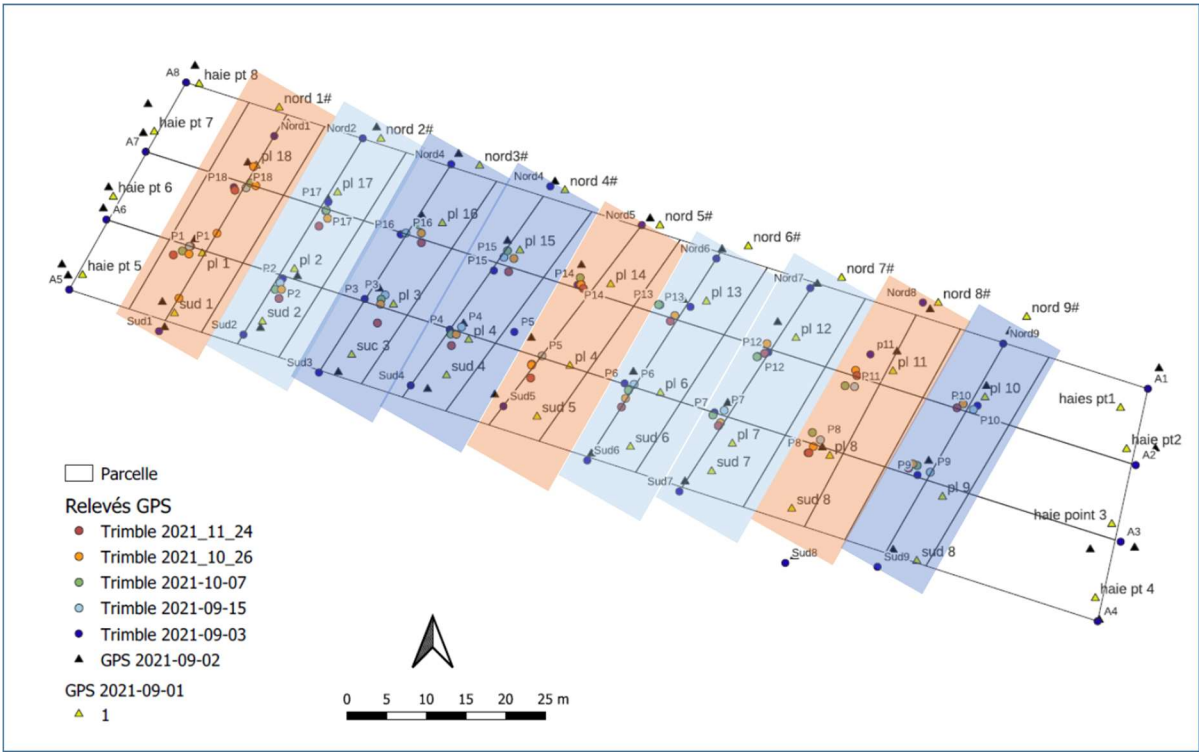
A8 haie pt 8
nord 1#
Nord1
Nord2
nord 2#
A7 haie pt 7
pl 18
P18
P18
Nord4
nord3#
Nord4
nord 4#
haie pt 6
A6
P17
pl 17
P17
P16
pl 16
P16
Nord5
nord 5#
P15
pl 15
P15
Nord6
nord 6#
P1
P1
pl 1
A5
haie pt 5
P2
pl 2
P2
P3
pl 3
P3
P14
pl 14
P14
Nord7
nord 7#
P13
P13
pl 13
Nord8
nord 8#
nord 9#
Nord9
sud 1
Sud1
Sud2
sud 2
P4
P4
pl 4
P5
P5
pl 4
P12
pl 12
P12
p11
pl 11
P11
Sud3
suc 3
Sud4
sud 4
P6
P6
pl 6
Sud5
sud 5
P7
P7
pl 7
P10
pl 10
P10
A1
haies pt1
haie pt2
A2
Sud6
sud 6
P8
P8
pl 8
P9
P9
pl 9
Sud7
sud 7
sud 8
haie point 3
A3
Sud8
Sud9
sud 8
haie pt 4
A4
Parcelle
Relevés GPS
Trimble 2021_11_24
Trimble 2021_10_26
Trimble 2021-10-07
Trimble 2021-09-15
Trimble 2021-09-03
GPS 2021-09-02
GPS 2021-09-01
1
0 5 10 15 20 25 m